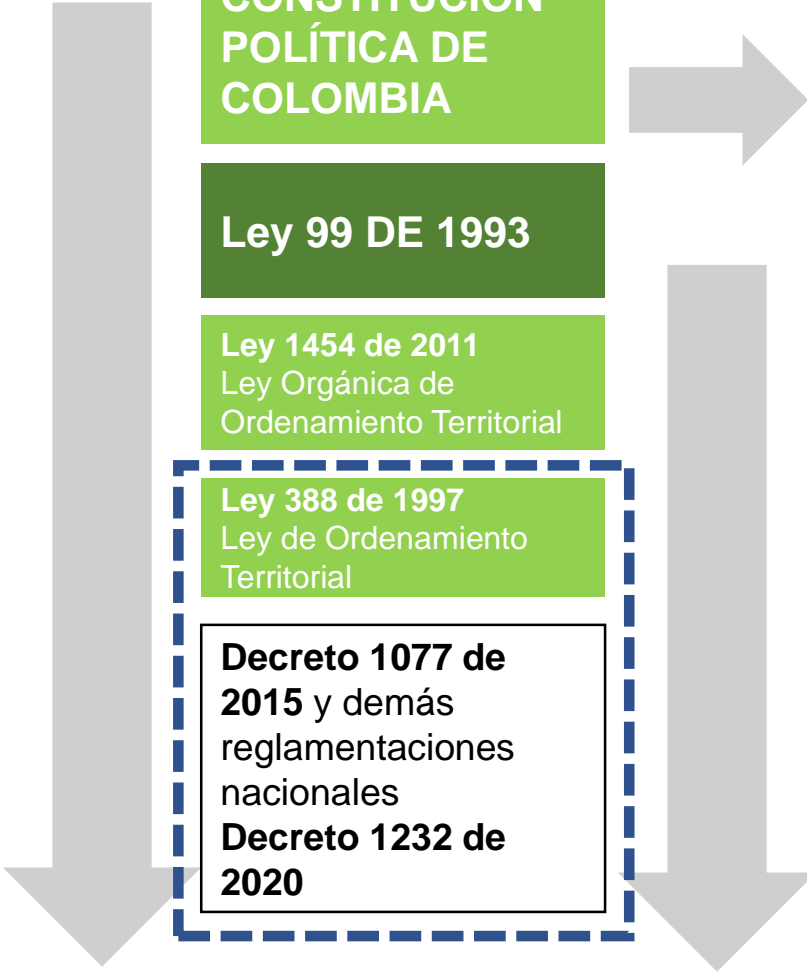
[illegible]
POLÍTICA DE
COLOMBIA

Ley 99 DE 1993

Ley 1454 de 2011
Ley Orgánica de Ordenamiento Territorial

Ley 388 de 1997
Ley de Ordenamiento Territorial

Decreto 1077 de 2015 y demás reglamentaciones nacionales
Decreto 1232 de 2020